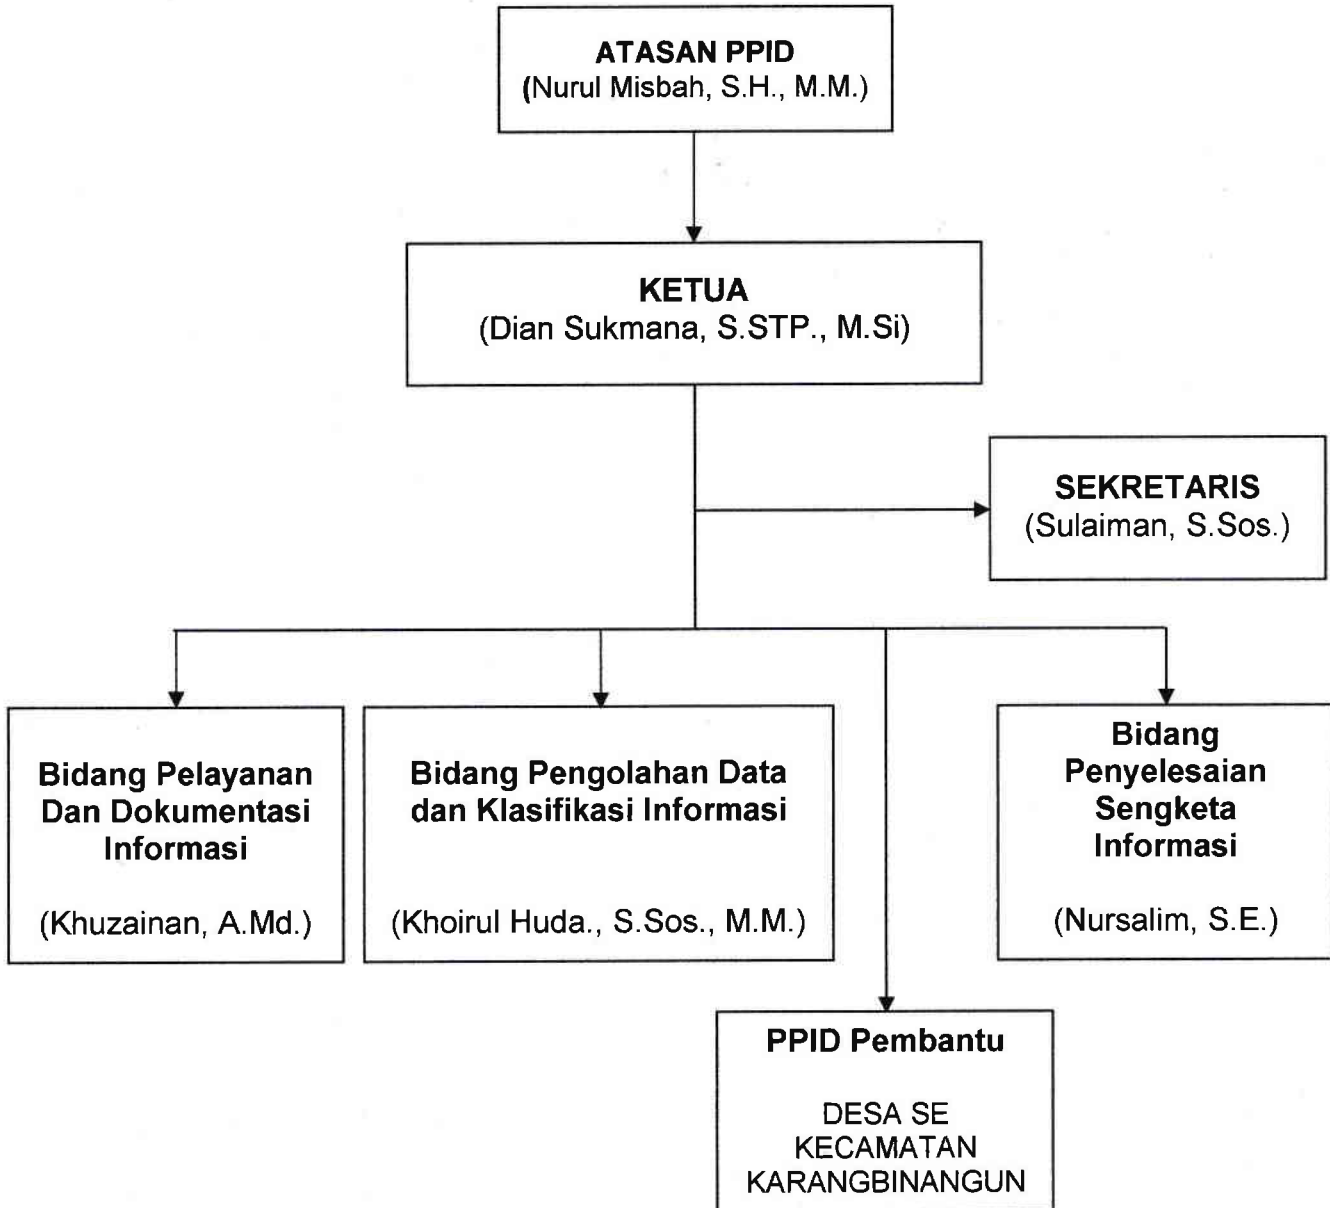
ATASAN PPID
(Nurul Misbah, S.H., M.M.)

KETUA
(Dian Sukmana, S.STP., M.Si)

SEKRETARIS
(Sulaiman, S.Sos.)

Bidang Pelayanan Dan Dokumentasi Informasi

(Khuzainan, A.Md.)

Bidang Pengolahan Data dan Klasifikasi Informasi

(Khoirul Huda., S.Sos., M.M.)

Bidang Penyelesaian Sengketa Informasi

(Nursalim, S.E.)

PPID Pembantu

DESA SE KECAMATAN KARANGBINANGUN